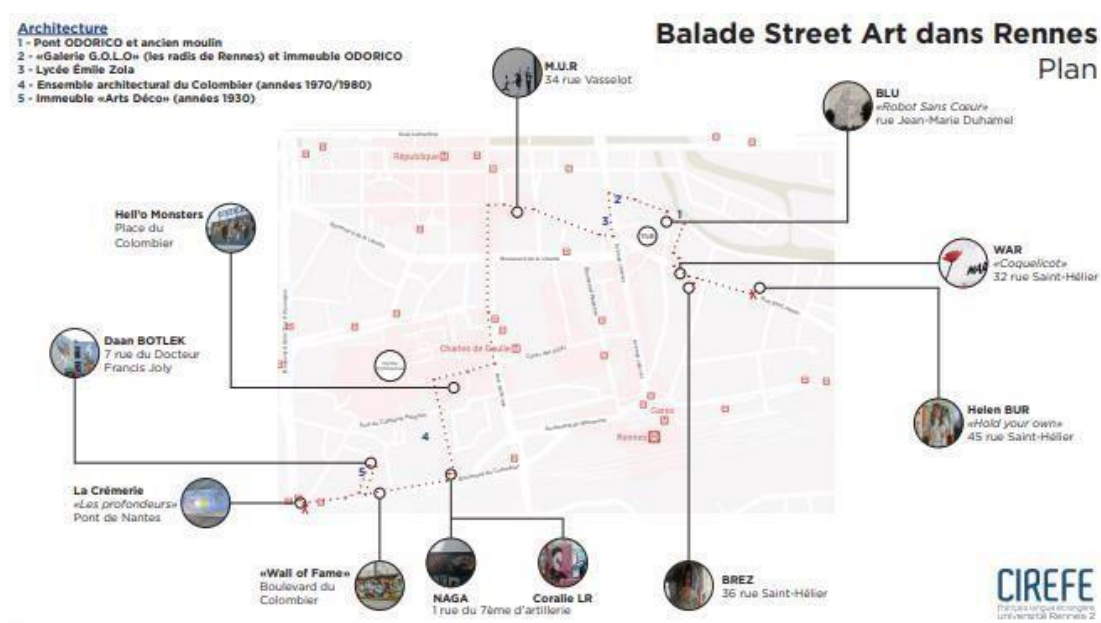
Architecture
1 - Pont ODORICO et ancien moulin
2 - «Galerie G.O.L.O» (les radis de Rennes) et immeuble ODORICO
3 - Lycée Émile Zola
4 - Ensemble architectural du Colombier (années 1970/1980)
5 - Immeuble «Arts Déco» (années 1930)

Balade Street Art dans Rennes
Plan

M.U.R
34 rue Vasselot

BLU
«Robot Sans Cœur»
rue Jean-Marie Duhamel

Hell'o Monsters
Place du Colombier

WAR
«Coquelicot»
32 rue Saint-Hélier

Daan BOTLEK
7 rue du Docteur Francis Joly

Helen BUR
«Hold your own»
45 rue Saint-Hélier

La Crémerie
«Les profondeurs»
Pont de Nantes

«Wall of Fame»
Boulevard du Colombier

NAGA
1 rue du 7ème d'artillerie

Coralie LR

BREZ
36 rue Saint-Hélier

République
Charles de Gaulle
Gares
Rennes

1
2
3
4
5

CIREFE
français langue étrangère
Université Rennes 2